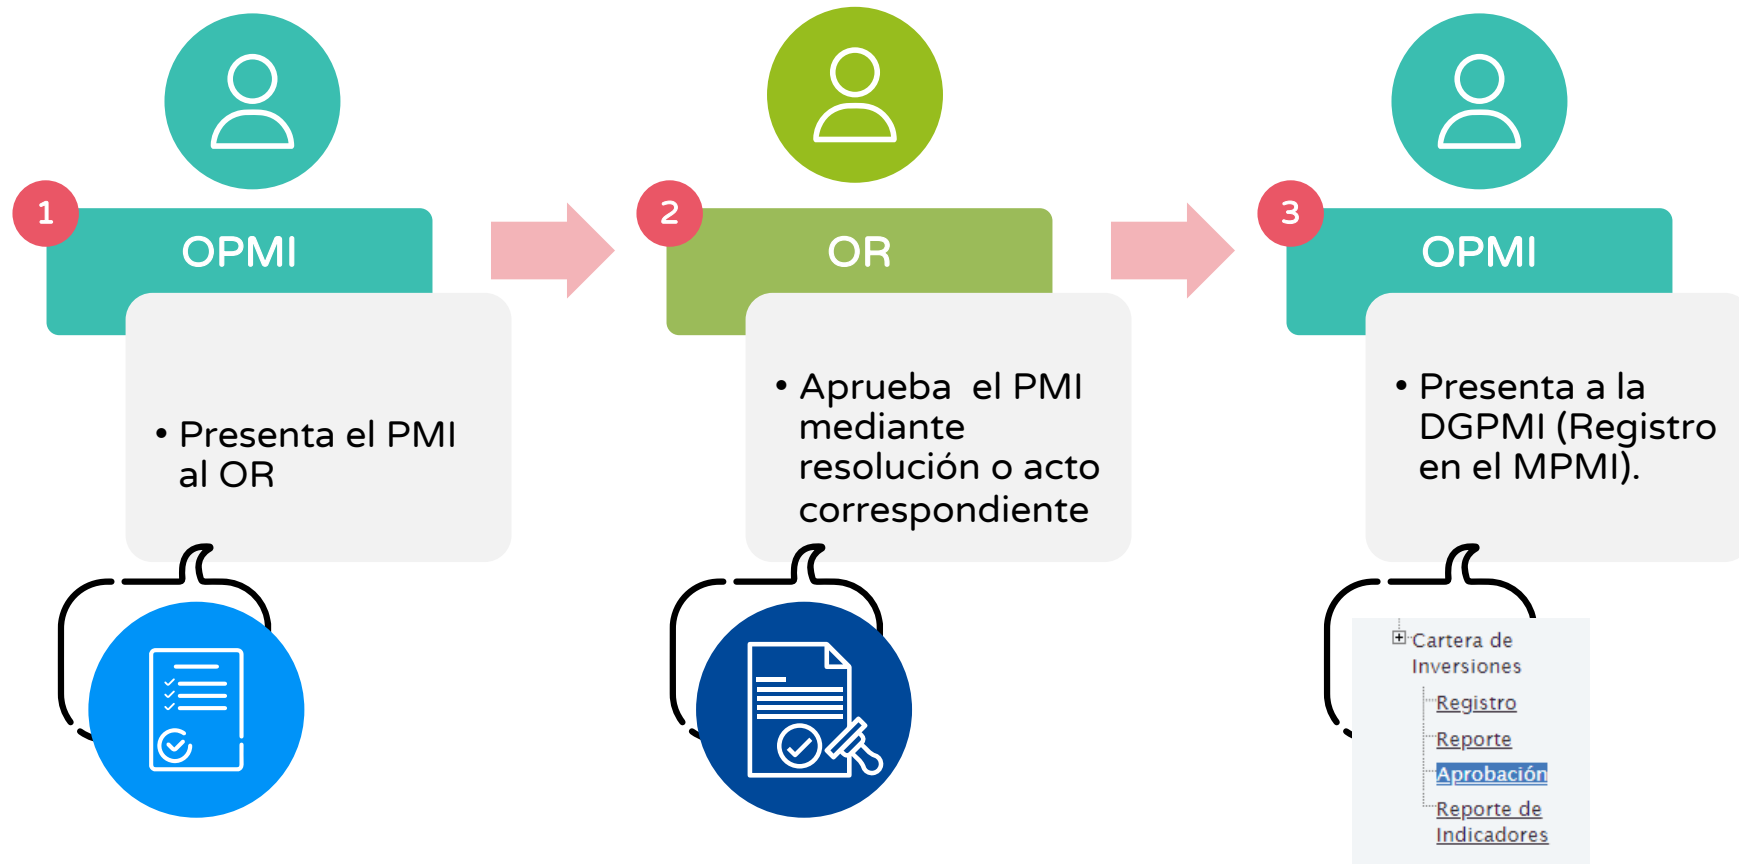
1

OPMI

• Presenta el PMI al OR

2

OR

• Aprueba el PMI mediante resolución o acto correspondiente

3

OPMI

• Presenta a la DGPMI (Registro en el MPMI).

Cartera de Inversiones
Registro
Reporte
Aprobación
Reporte de Indicadores